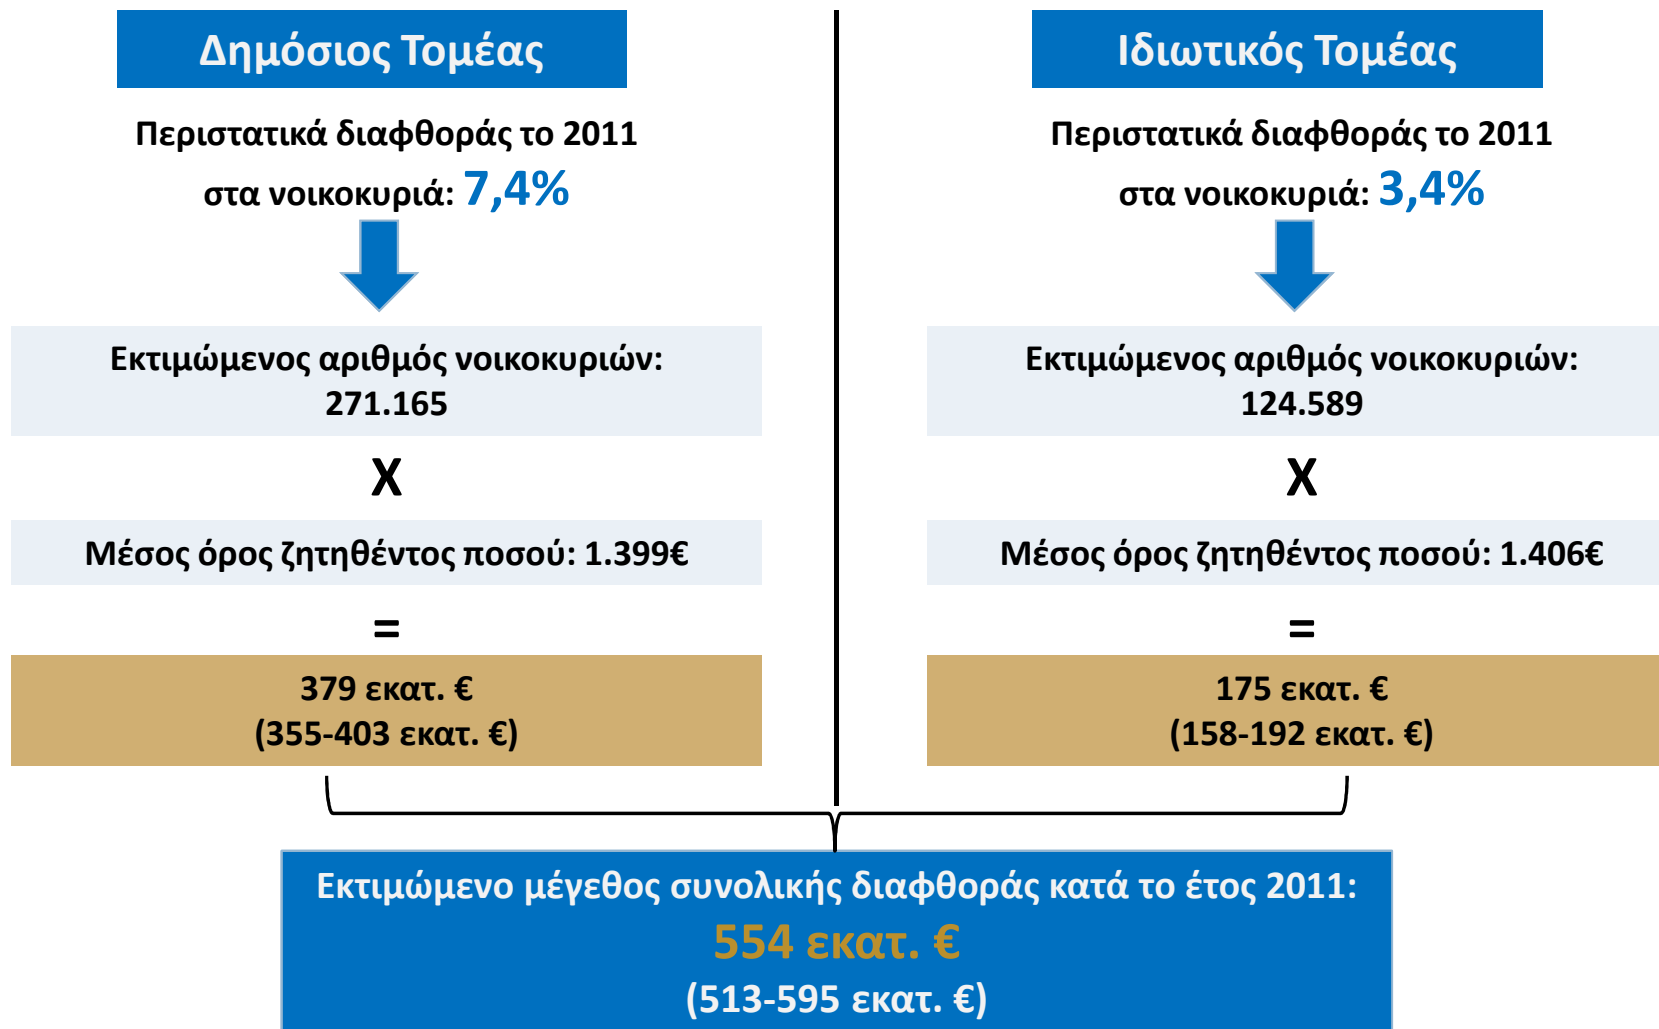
Δημόσιος Τομέας

Περιστατικά διαφθοράς το 2011 στα νοικοκυριά: 7,4%

Εκτιμώμενος αριθμός νοικοκυριών: 271.165

X

Μέσος όρος ζητηθέντος ποσού: 1.399€

=

379 εκατ. €
(355-403 εκατ. €)

Ιδιωτικός Τομέας

Περιστατικά διαφθοράς το 2011 στα νοικοκυριά: 3,4%

Εκτιμώμενος αριθμός νοικοκυριών: 124.589

X

Μέσος όρος ζητηθέντος ποσού: 1.406€

=

175 εκατ. €
(158-192 εκατ. €)

Εκτιμώμενο μέγεθος συνολικής διαφθοράς κατά το έτος 2011:
554 εκατ. €
(513-595 εκατ. €)